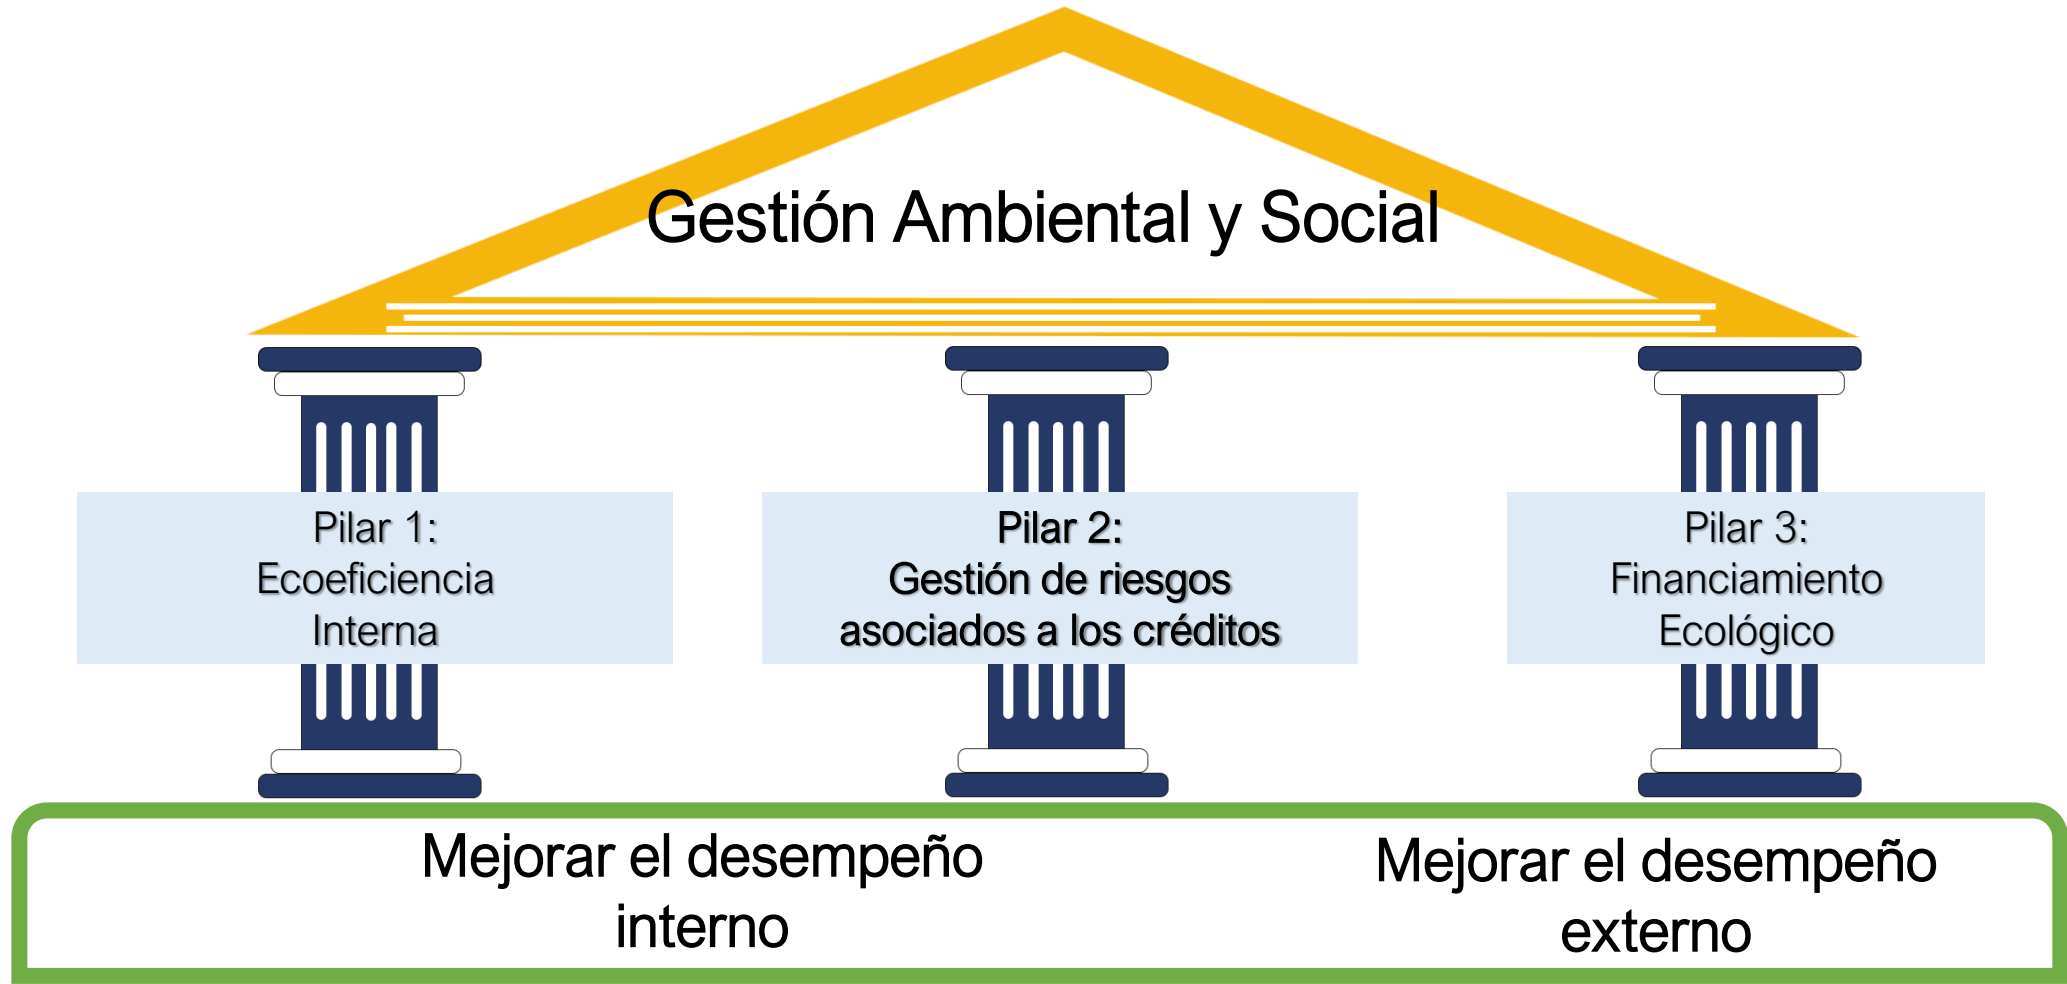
Gestión Ambiental y Social

Pilar 1:
Ecoeficiencia
Interna

Pilar 2:
Gestión de riesgos
asociados a los créditos

Pilar 3:
Financiamiento
Ecológico

Mejorar el desempeño
interno

Mejorar el desempeño
externo